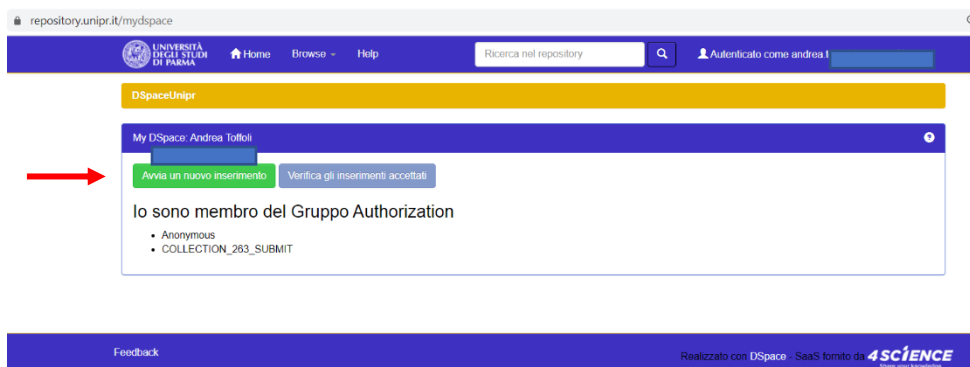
repository.unipr.it/mydspace

UNIVERSITÀ DEGLI STUDI DI PARMA

Home Browse Help

Ricerca nel repository

Autenticato come andrea.t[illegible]

DSpaceUnipr

My DSpace: Andrea Toffoli

Avvia un nuovo inserimento

Verifica gli inserimenti accettati

Io sono membro del Gruppo Authorization

- Anonymous
- COLLECTION_263_SUBMIT

Feedback

Realizzato con DSpace - SaaS fornito da 4SCIENCE